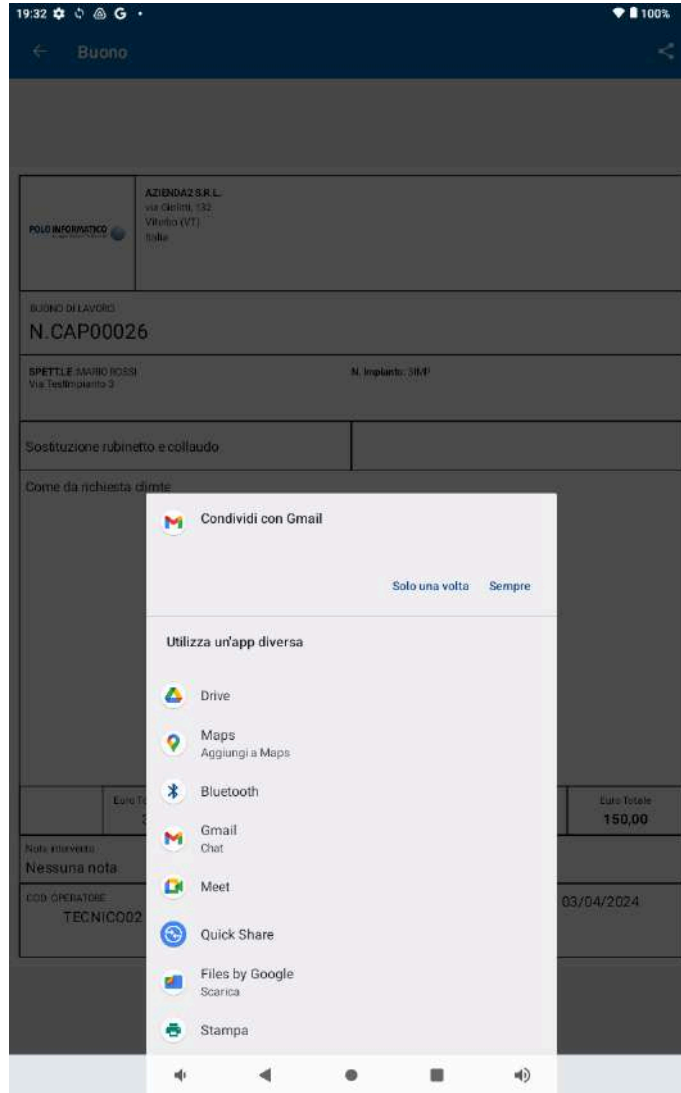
19:32 G 100%

Buono

POLO INFORMATICO

AZIENDA2 S.R.L.
via Cirilini, 132
Viterbo (VT)
Italia

BUONO DI LAVORO
N.CAP00026

SPETT.LE MARIO ROSSI
Via TestImpianto 3

N. Impianto: 3IMP

Sostituzione rubinetto e collaudo

Come da richiesta dimte

Euro To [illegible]

Euro Totale
150,00

Note intervento
Nessuna nota

COD OPERATORE
TECNICO02

03/04/2024

Condividi con Gmail

Solo una volta Sempre

Utilizza un'app diversa

Drive

Maps
Aggiungi a Maps

Bluetooth

Gmail
Chat

Meet

Quick Share

Files by Google
Scarica

Stampa